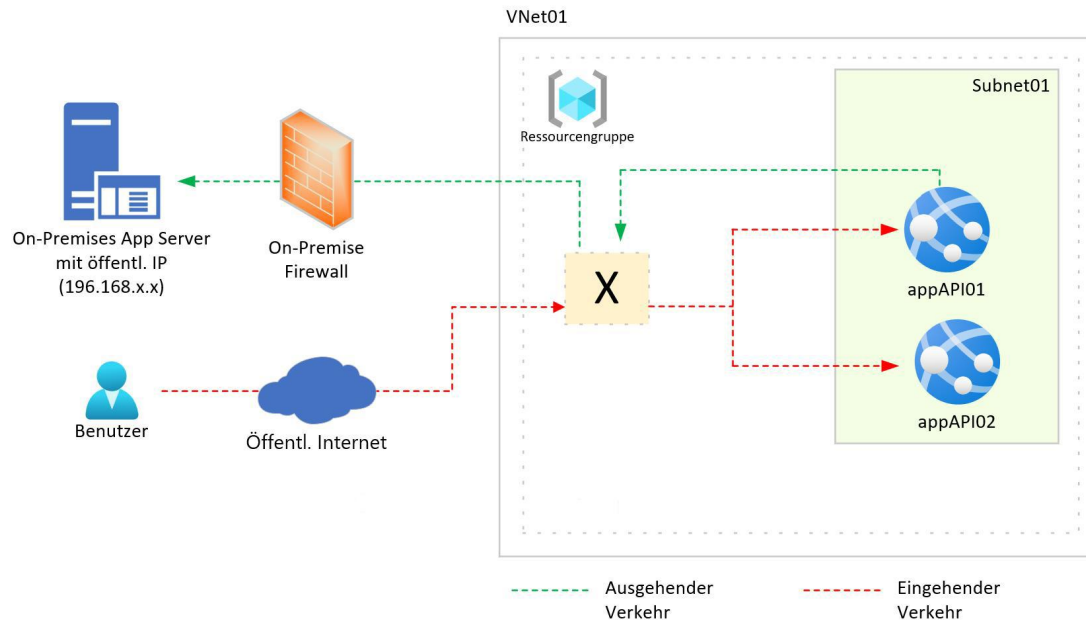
VNet01

Ressourcengruppe

Subnet01

On-Premises App Server mit öffentl. IP (196.168.x.x)

On-Premise Firewall

X

appAPI01

appAPI02

Benutzer

Öffentl. Internet

Ausgehender Verkehr

Eingehender Verkehr